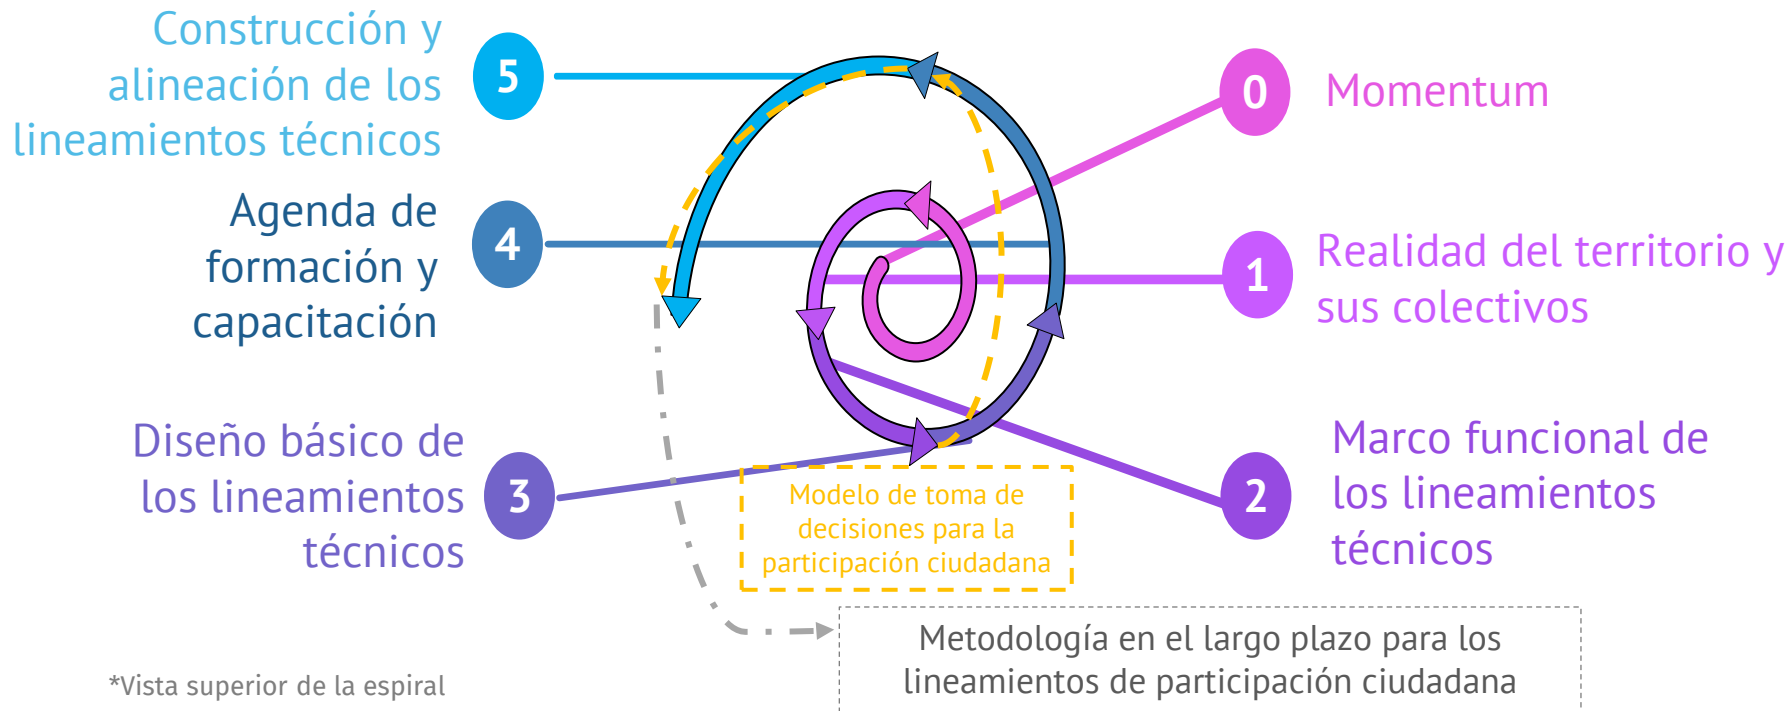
Construcción y alineación de los lineamientos técnicos
5

0
Momentum

Agenda de formación y capacitación
4

1
Realidad del territorio y sus colectivos

Diseño básico de los lineamientos técnicos
3

2
Marco funcional de los lineamientos técnicos

Modelo de toma de decisiones para la participación ciudadana

Metodología en el largo plazo para los lineamientos de participación ciudadana

*Vista superior de la espiral